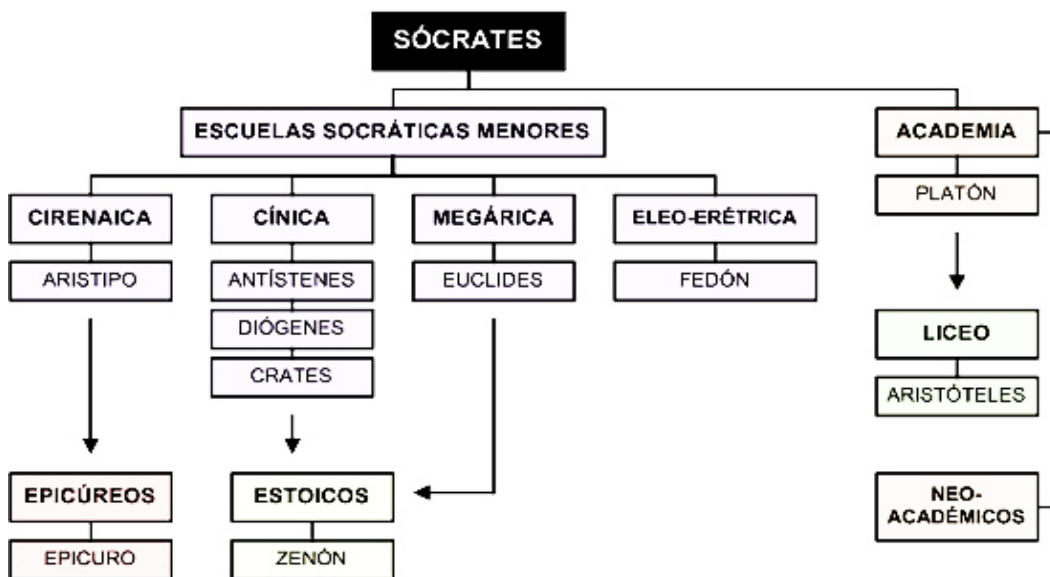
SÓCRATES

ESCUELAS SOCRÁTICAS MENORES

ACADEMIA

PLATÓN

CIRENAICA

ARISTIPO

CÍNICA

ANTÍSTENES

DIÓGENES

CRATES

MEGÁRICA

EUCLIDES

ELEO-ERÉTRICA

FEDÓN

LICEO

ARISTÓTELES

EPICÚREOS

EPICURO

ESTOICOS

ZENÓN

NEO-ACADÉMICOS